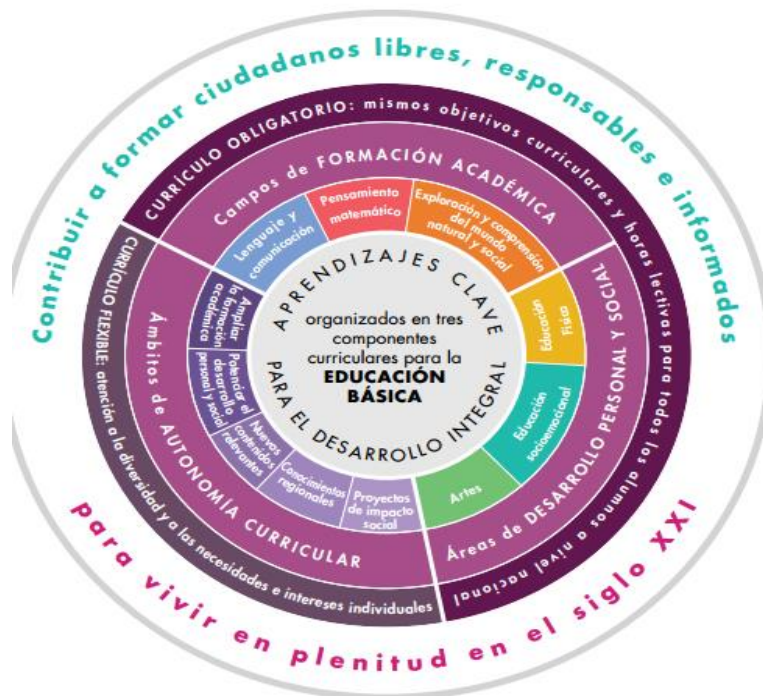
Contribuir a formar ciudadanos libres, responsables e informados

CURRÍCULO OBLIGATORIO: mismos objetivos curriculares y horas lectivas para todos los alumnos a nivel nacional

Campos de FORMACIÓN ACADÉMICA

Lenguaje y comunicación

Pensamiento matemático

Exploración y comprensión del mundo natural y social

APRENDIZAJES CLAVE PARA EL DESARROLLO INTEGRAL

organizados en tres componentes curriculares para la EDUCACIÓN BÁSICA

Áreas de DESARROLLO PERSONAL Y SOCIAL

Educación Física

Educación socioemocional

Artes

CURRÍCULO FLEXIBLE: atención a la diversidad y a las necesidades e intereses individuales

Ámbitos de AUTONOMÍA CURRICULAR

Ampliar la formación académica

Potenciar el desarrollo personal y social

Nuevos contenidos relevantes

Conocimientos regionales

Proyectos de impacto social

para vivir en plenitud en el siglo XXI